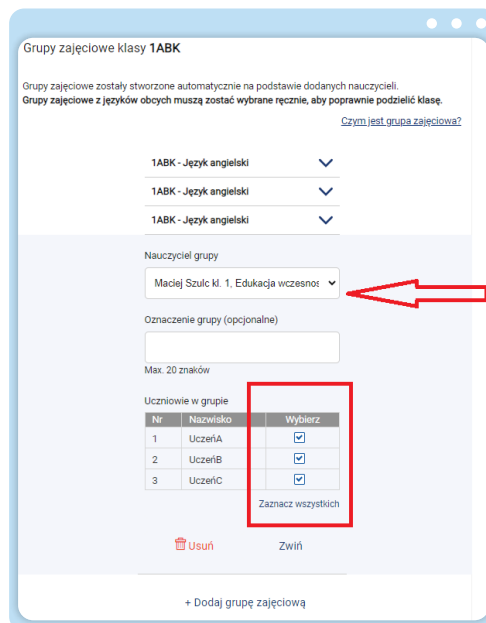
Grupy zajęciowe klasy **1ABK**

Grupy zajęciowe zostały stworzone automatycznie na podstawie dodanych nauczycieli.
**Grupy zajęciowe z języków obcych muszą zostać wybrane ręcznie, aby poprawnie podzielić klasę.**

Czym jest grupa zajęciowa?

1ABK - Język angielski

1ABK - Język angielski

1ABK - Język angielski

Nauczyciel grupy

Maciej Szulc kl. 1, Edukacja wczesnos

Oznaczenie grupy (opcjonalne)

Max. 20 znaków

Uczniowie w grupie

| Nr | Nazwisko | Wybierz |
|---|---|---|
| 1 | UczeńA | ☑ |
| 2 | UczeńB | ☑ |
| 3 | UczeńC | ☑ |

Zaznacz wszystkich

Usuń

Zwiń

+ Dodaj grupę zajęciową